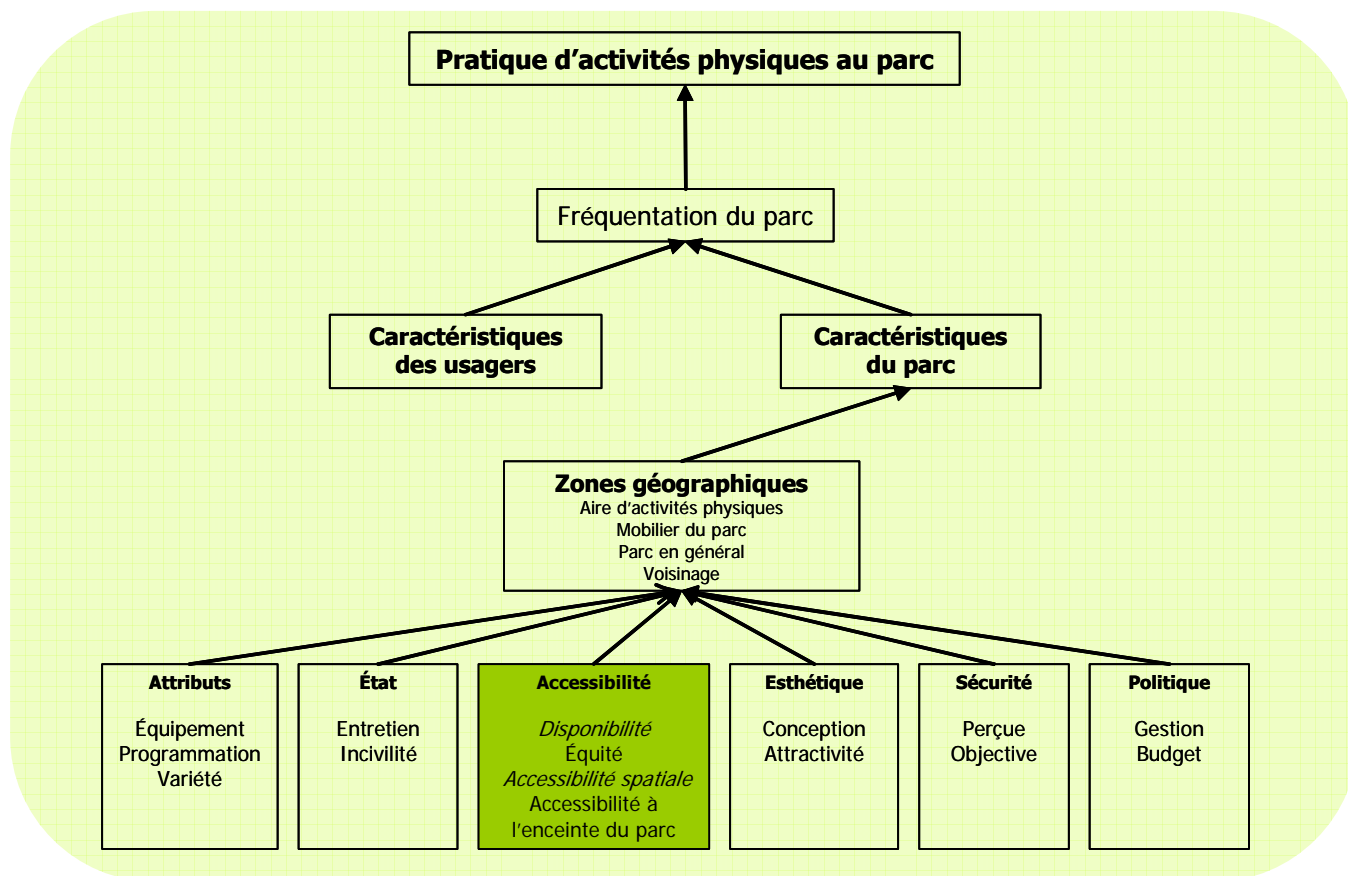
**Pratique d'activités physiques au parc**

Fréquentation du parc

**Caractéristiques des usagers**

**Caractéristiques du parc**

**Zones géographiques**
Aire d'activités physiques
Mobilier du parc
Parc en général
Voisinage

**Attributs**
Équipement
Programmation
Variété

**État**
Entretien
Incivilité

**Accessibilité**
*Disponibilité*
Équité
*Accessibilité spatiale*
Accessibilité à l'enceinte du parc

**Esthétique**
Conception
Attractivité

**Sécurité**
Perçue
Objective

**Politique**
Gestion
Budget